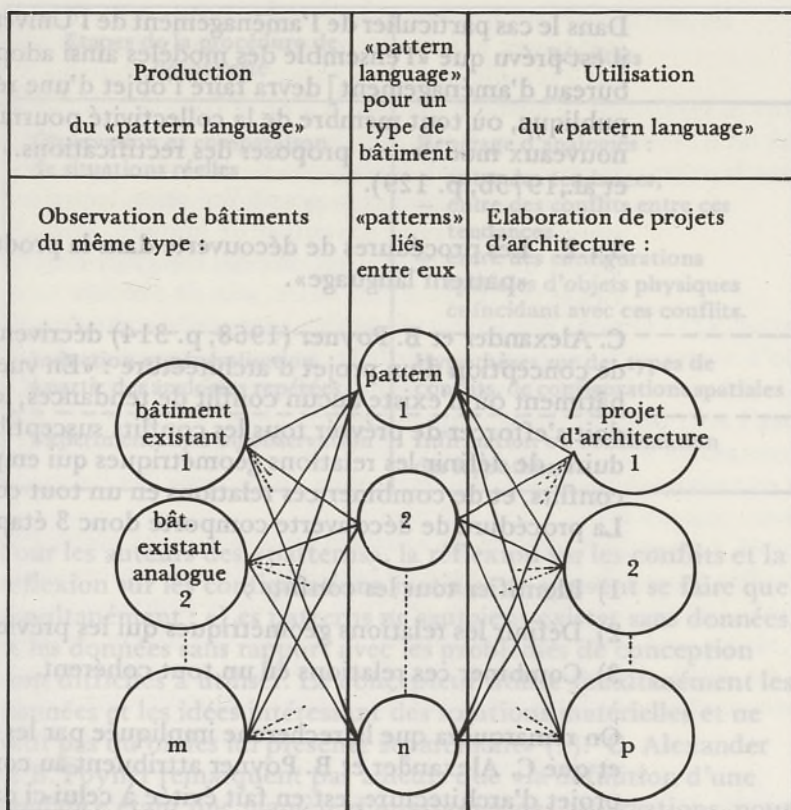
| Production du «pattern language» | «pattern language» pour un type de bâtiment | Utilisation du «pattern language» |
|---|---|---|
| Observation de bâtiments du même type : | «patterns» liés entre eux | Elaboration de projets d'architecture : |

bâtiment existant
1

bât. existant analogue
2

m

pattern
1

2

n

projet d'architecture
1

2

p